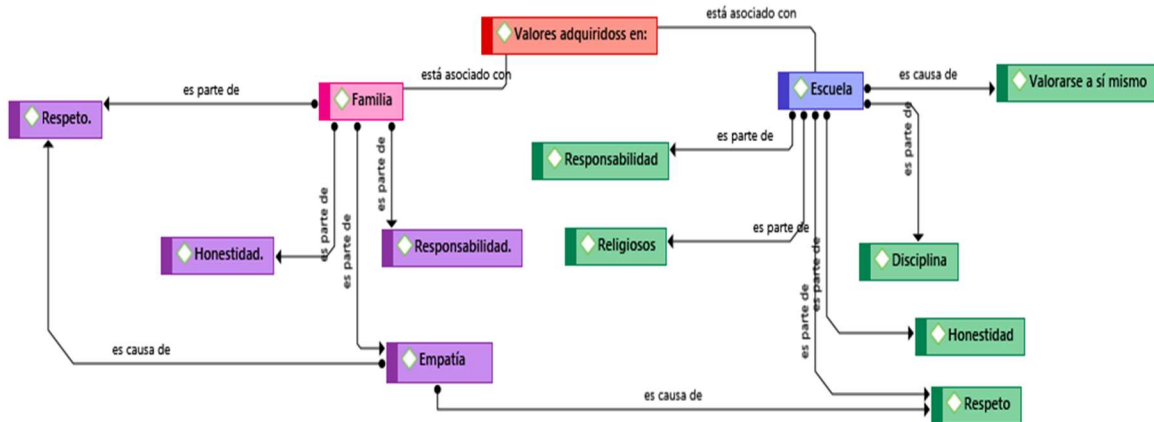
Valores adquiridoss en:

está asociado con

está asociado con

Familia

Escuela

es parte de

Respeto.

es causa de

Valorarse a sí mismo

es parte de

Responsabilidad

es parte de

es parte de

es parte de

es parte de

Honestidad.

Responsabilidad.

es parte de

Religiosos

Disciplina

es parte de

es parte de

Honestidad

es causa de

Empatía

es causa de

Respeto